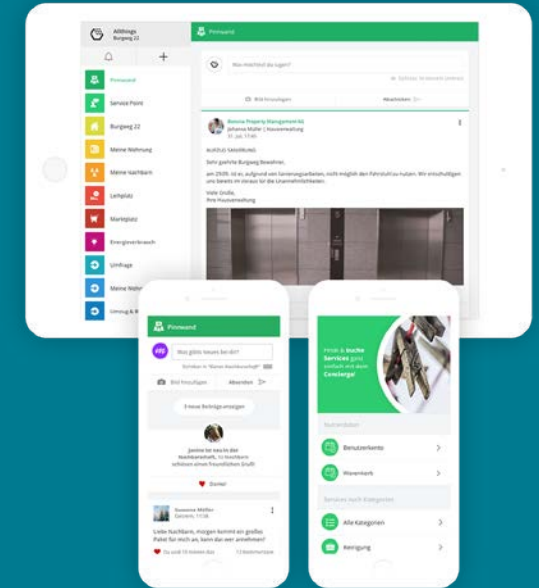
Allthings
Burgweg 22

Pinnwand

Service Point

Burgweg 22

Meine Wohnung

Meine Nachbarn

Leihplatz

Marktplatz

Energieverbrauch

Umfrage

Meine Nähe

Umzug & R

Pinnwand

Was möchtest du sagen?

Bild hinzufügen

Abschicken

Benova Property Management AG
Johanna Müller | Hausverwaltung
31. Juli, 17:45

AUFZUG SANIERUNG

Sehr geehrte Burgweg Bewohner,

am 29.05. ist es, aufgrund von Sanierungsarbeiten, nicht möglich den Fahrstuhl zu nutzen. Wir entschuldigen uns bereits im Voraus für die Unannehmlichkeiten.

Viele Grüße,
Ihre Hausverwaltung

Pinnwand

Was gibts neues bei dir?

Bild hinzufügen

Absenden

3 neue Beiträge anzeigen

Janine ist neu in der Nachbarschaft, 12 Nachbarn schicken einen freundlichen Gruß!

Danke!

Susanne Müller
Gestern, 17:05

Liebe Nachbarn, morgen kommt ein großes Paket für mich an, kann das wer annehmen?

Du und 15 weitere Apo

13 Kommentare

Hier & buche Services ganz einfach mit dem Concierge!

Nutzerdaten

Benutzerkonto

Warenkorb

Services nach Kategorien

Alle Kategorien

Reinigung